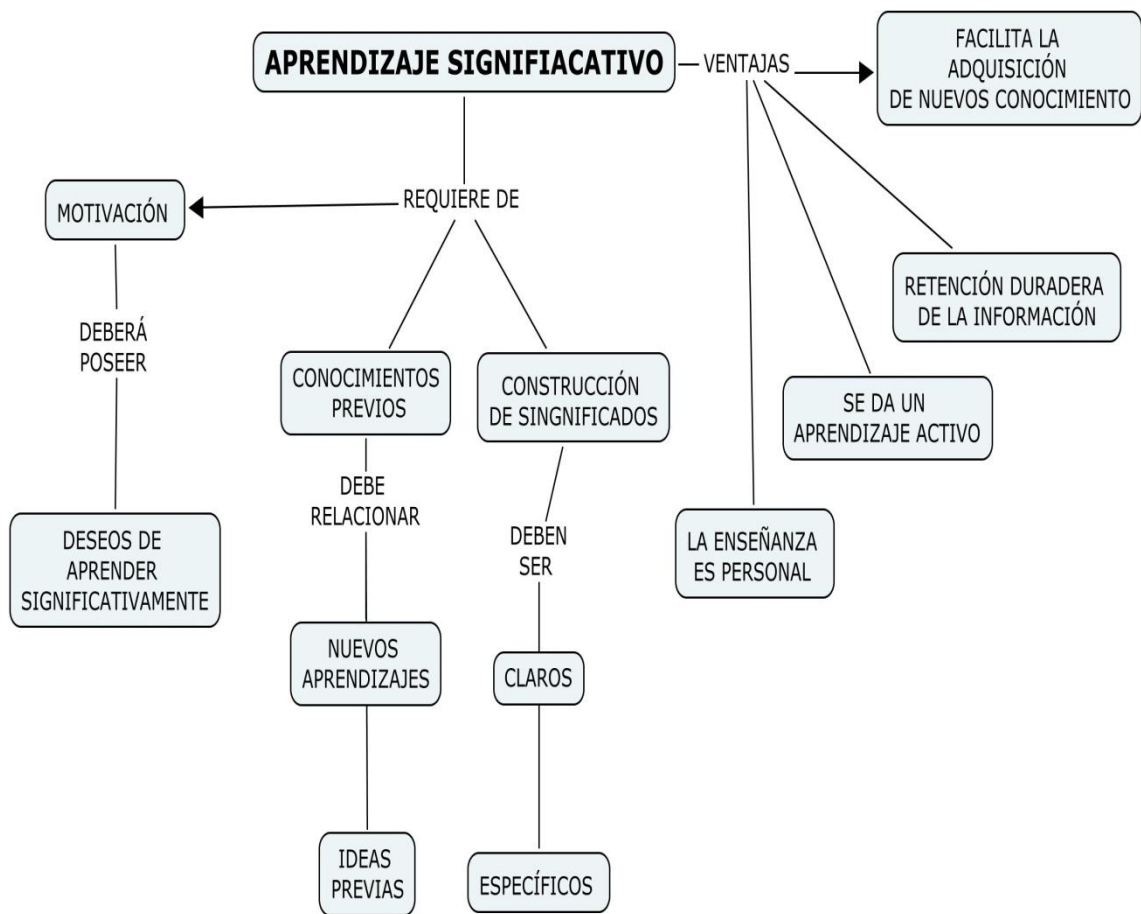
APRENDIZAJE SIGNIFIACATIVO

VENTAJAS

FACILITA LA ADQUISICIÓN DE NUEVOS CONOCIMIENTO

REQUIERE DE

MOTIVACIÓN

DEBERÁ POSEER

DESEOS DE APRENDER SIGNIFICATIVAMENTE

CONOCIMIENTOS PREVIOS

DEBE RELACIONAR

NUEVOS APRENDIZAJES

IDEAS PREVIAS

CONSTRUCCIÓN DE SINGNIFICADOS

DEBEN SER

CLAROS

ESPECÍFICOS

RETENCIÓN DURADERA DE LA INFORMACIÓN

SE DA UN APRENDIZAJE ACTIVO

LA ENSEÑANZA ES PERSONAL